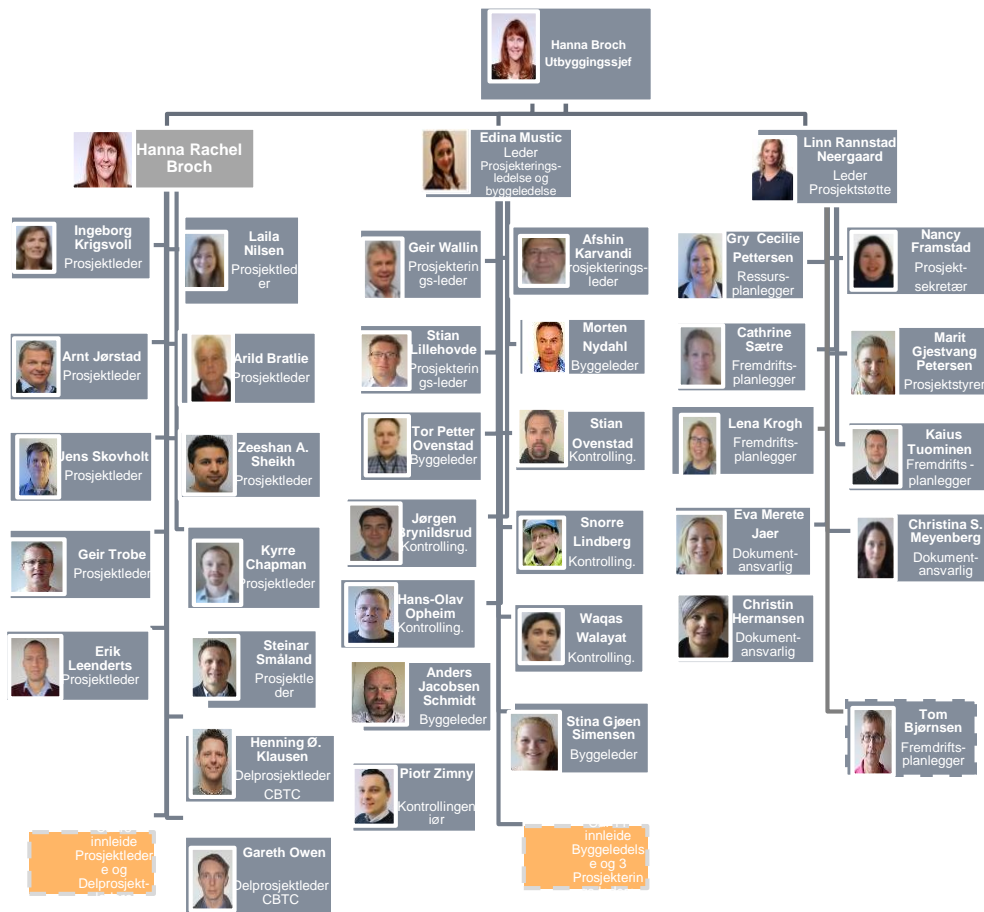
Hanna Broch
Utbyggingssjef

Hanna Rachel Broch

Ingeborg Krigsvoll
Prosjektleder

Laila Nilsen
Prosjektleder

Arnt Jørstad
Prosjektleder

Arild Bratlie
Prosjektleder

Jens Skovholt
Prosjektleder

Zeeshan A. Sheikh
Prosjektleder

Geir Trobe
Prosjektleder

Kyrre Chapman
Prosjektleder

Erik Leenderts
Prosjektleder

Steinar Småland
Prosjektleder

Henning Ø. Klausen
Delprosjektleder CBTC

innleide Prosjektleder e og Delprosjekt-

Gareth Owen
Delprosjektleder CBTC

Edina Music
Leder Prosjekteringsledelse og byggeledelse

Geir Wallin
Prosjekterings-leder

Afshin Karvandi
rosjekterings-leder

Stian Lillehovde
Prosjekterings-leder

Morten Nydahl
Byggeleder

Tor Petter Ovenstad
Byggeleder

Stian Ovenstad
Kontrolling.

Jørgen Bryníldsrud
Kontrolling.

Snorre Lindberg
Kontrolling.

Hans-Olav Opheim
Kontrolling.

Waqas Walayat
Kontrolling.

Anders Jacobsen Schmidt
Byggeleder

Stina Gjøen Simensen
Byggeleder

Piotr Zimny
Kontrollingeniør

innleide Byggeledelse og 3 Prosjekterin

Linn Rannstad Neergaard
Leder Prosjektstøtte

Gry Cecilie Pettersen
Ressurs-planlegger

Nancy Framstad
Prosjekt-sekretær

Cathrine Sætre
Fremdrifts-planlegger

Marit Gjestvang Petersen
Prosjektstyrer

Lena Krogh
Fremdrifts-planlegger

Kaius Tuominen
Fremdrifts-planlegger

Eva Merete Jaer
Dokument-ansvarlig

Christina S. Meyenberg
Dokument-ansvarlig

Christin Hermansen
Dokument-ansvarlig

Tom Bjørnsen
Fremdrifts-planlegger